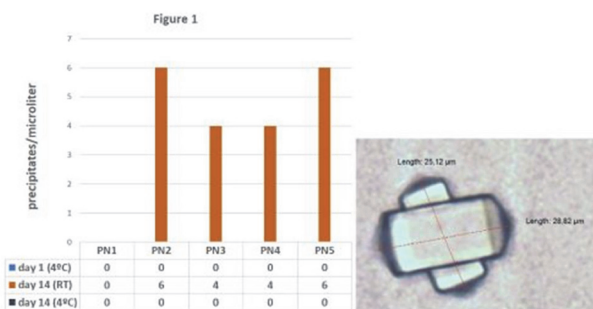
Figure 1

precipitates/microliter

7
6
5
4
3
2
1
0

| | PN1 | PN2 | PN3 | PN4 | PN5 |
|---|---|---|---|---|---|
| day 1 (4ºC) | 0 | 0 | 0 | 0 | 0 |
| day 14 (RT) | 0 | 6 | 4 | 4 | 6 |
| day 14 (4ºC) | 0 | 0 | 0 | 0 | 0 |

Length: 25,12 µm

Length: 28,82 µm